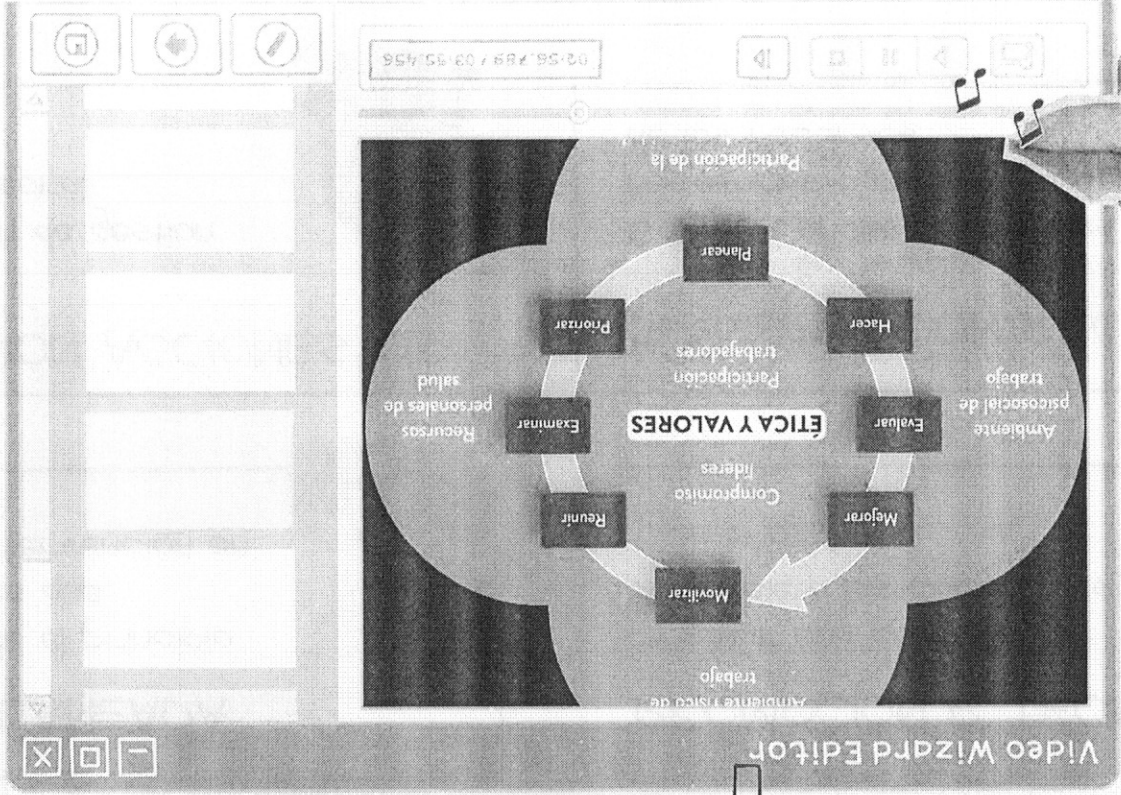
Video Wizard Editor

00:56:489 / 03:93456

Participación de la

Planear

Hacer

Priorizar

Participación trabajadores

Ambiente psicosocial de trabajo

Evaluar

ÉTICA Y VALORES

Examinar

Recursos personales de salud

Compromiso líderes

Mejorar

Reunir

Movilizar

Ambiente físico de trabajo